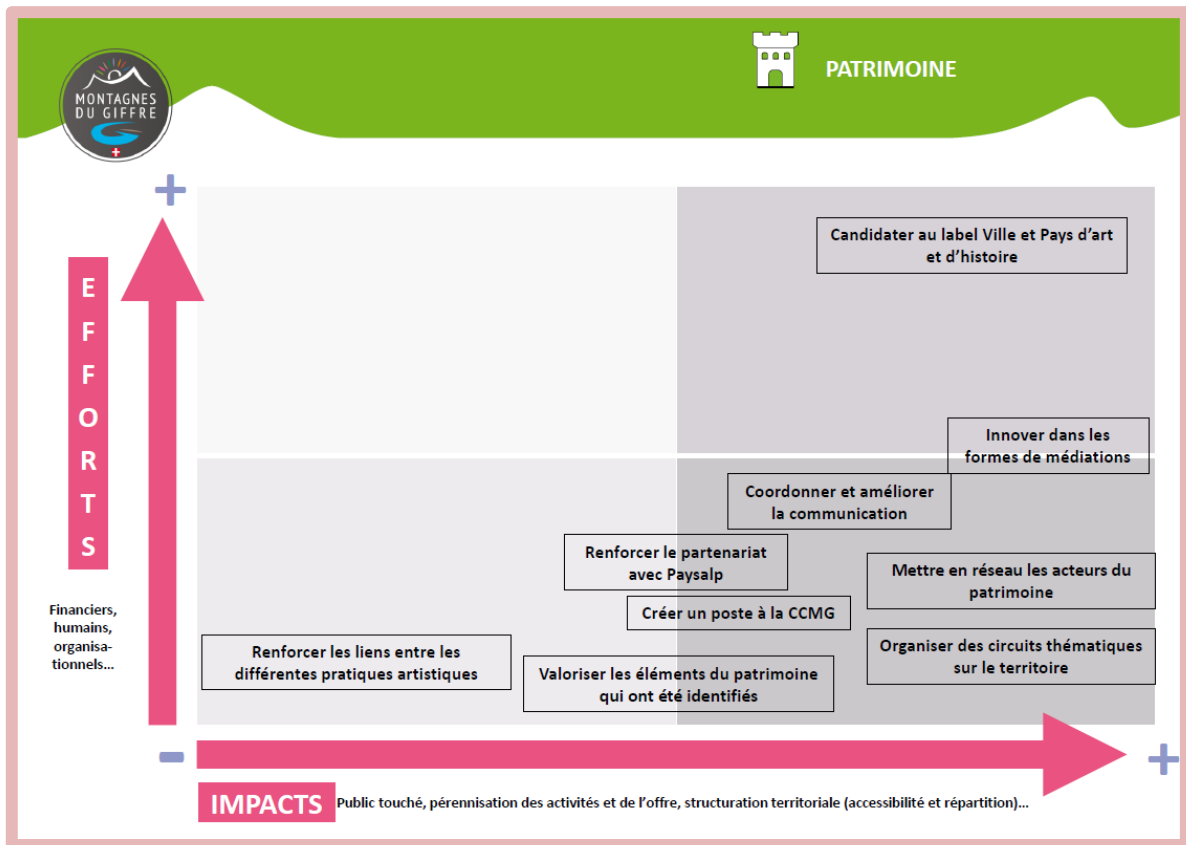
MONTAGNES DU GIFFRE

PATRIMOINE

+

EFFORTS

Financiers, humains, organisationnels...

Candidater au label Ville et Pays d'art et d'histoire

Innover dans les formes de médiations

Coordonner et améliorer la communication

Renforcer le partenariat avec Paysalp

Mettre en réseau les acteurs du patrimoine

Créer un poste à la CCMG

Organiser des circuits thématiques sur le territoire

Renforcer les liens entre les différentes pratiques artistiques

Valoriser les éléments du patrimoine qui ont été identifiés

-

+

IMPACTS Public touché, pérennisation des activités et de l'offre, structuration territoriale (accessibilité et répartition)...